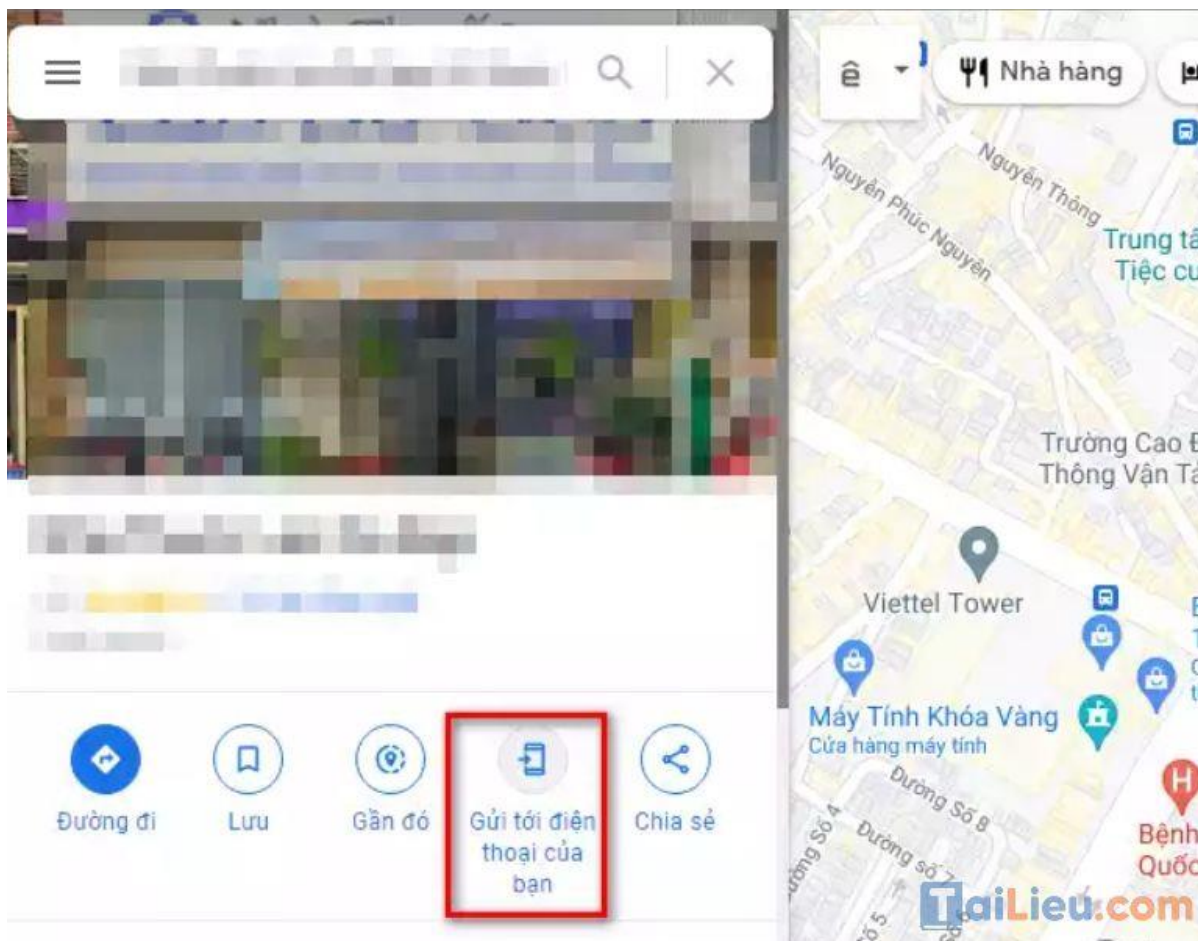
ê

Nhà hàng

Nguyễn Phúc Nguyên

Nguyễn Thông

Trung tâ
Tiệc cư

Trường Cao Đ
Thông Vận Tả

Viettel Tower

Máy Tính Khóa Vàng
Cửa hàng máy tính

Đường Số 8

Đường số 7

Đường Số 4

Bệnh
Quốc

Đường đi

Lưu

Gần đó

Gửi tới điện thoại của bạn

Chia sẻ

TaiLieu.com